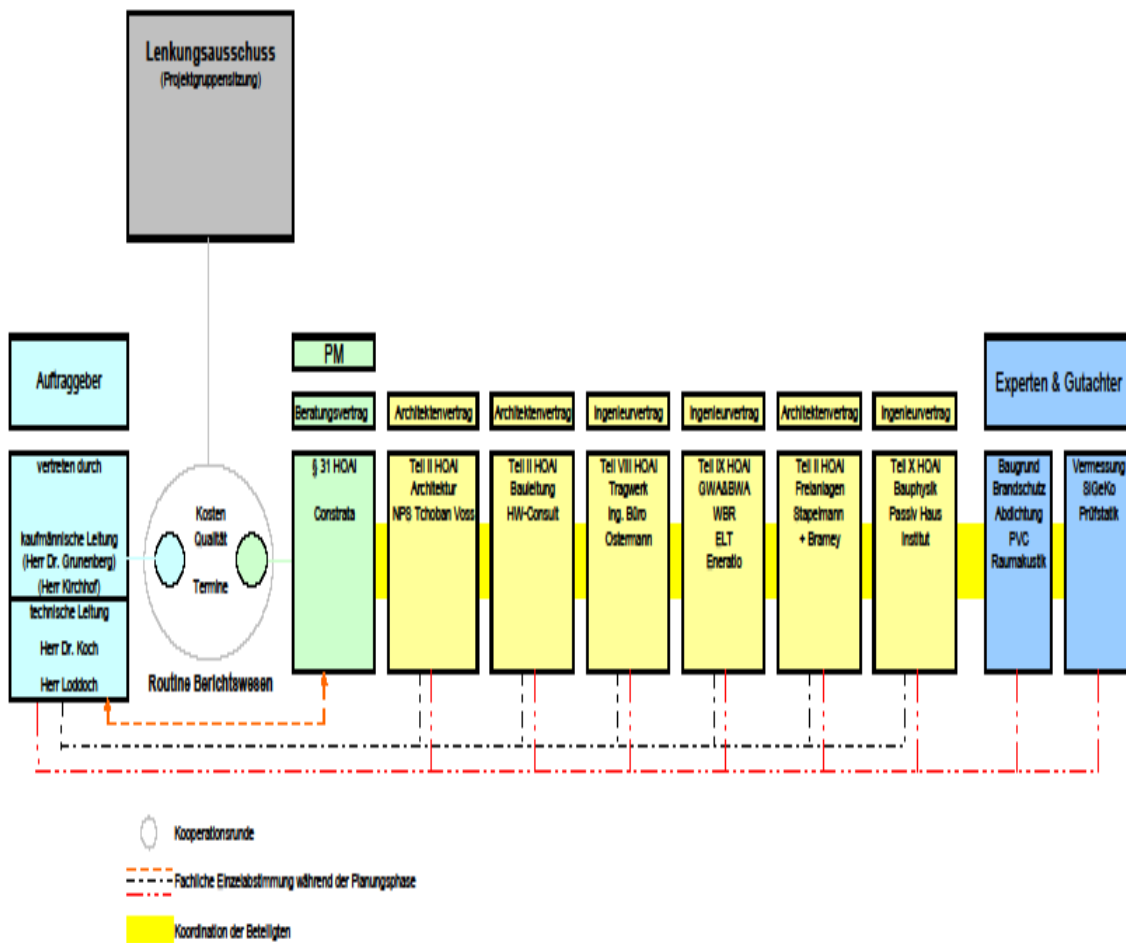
Lenkungsausschuss
(Projektgruppensitzung)

Auftraggeber

vertreten durch

kaufmännische Leitung
(Herr Dr. Grunenberg)
(Herr Kirchhof)

technische Leitung
Herr Dr. Koch
Herr Loddoch

Kosten
Qualität
Termine

Routine Berichtswesen

PM

Beratungsvertrag
§ 31 HOAI
Constrata

Architektenvertrag
Teil II HOAI
Architektur
NPS Tchoban Voss

Architektenvertrag
Teil II HOAI
Bauleitung
HW-Consult

Ingenieurvertrag
Teil VIII HOAI
Tragwerk
Ing. Büro
Ostermann

Ingenieurvertrag
Teil IX HOAI
GWA&BWA
WBR
ELT
Eneratio

Architektenvertrag
Teil II HOAI
Freianlagen
Stapelmann
+ Bramey

Ingenieurvertrag
Teil X HOAI
Bauphysik
Passiv Haus
Institut

Experten & Gutachter

Baugrund
Brandschutz
Abdichtung
PVC
Raumakustik

Vermessung
SiGeKo
Prüfstatik

Kooperationsrunde

Fachliche Einzelabstimmung während der Planungsphase

Koordination der Beteiligten